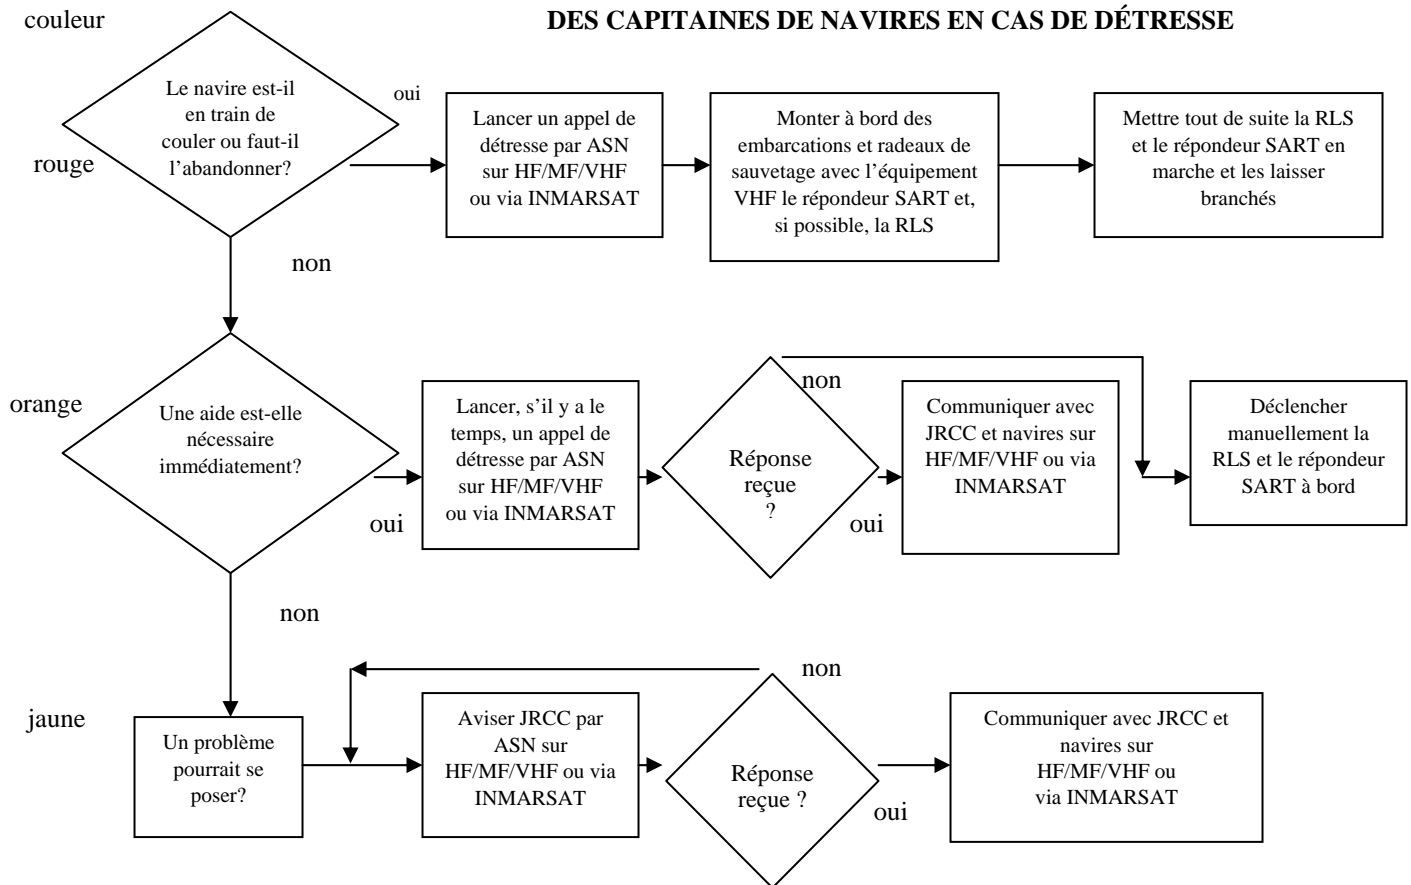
couleur

DES CAPITAINES DE NAVIRES EN CAS DE DÉTRESSE

rouge

Le navire est-il en train de couler ou faut-il l'abandonner?

oui

Lancer un appel de détresse par ASN sur HF/MF/VHF ou via INMARSAT

Monter à bord des embarcations et radeaux de sauvetage avec l'équipement VHF le répondeur SART et, si possible, la RLS

Mettre tout de suite la RLS et le répondeur SART en marche et les laisser branchés

non

orange

Une aide est-elle nécessaire immédiatement?

oui

Lancer, s'il y a le temps, un appel de détresse par ASN sur HF/MF/VHF ou via INMARSAT

Réponse reçue ?

non

oui

Communiquer avec JRCC et navires sur HF/MF/VHF ou via INMARSAT

Déclencher manuellement la RLS et le répondeur SART à bord

non

jaune

Un problème pourrait se poser?

Aviser JRCC par ASN sur HF/MF/VHF ou via INMARSAT

Réponse reçue ?

non

oui

Communiquer avec JRCC et navires sur HF/MF/VHF ou via INMARSAT